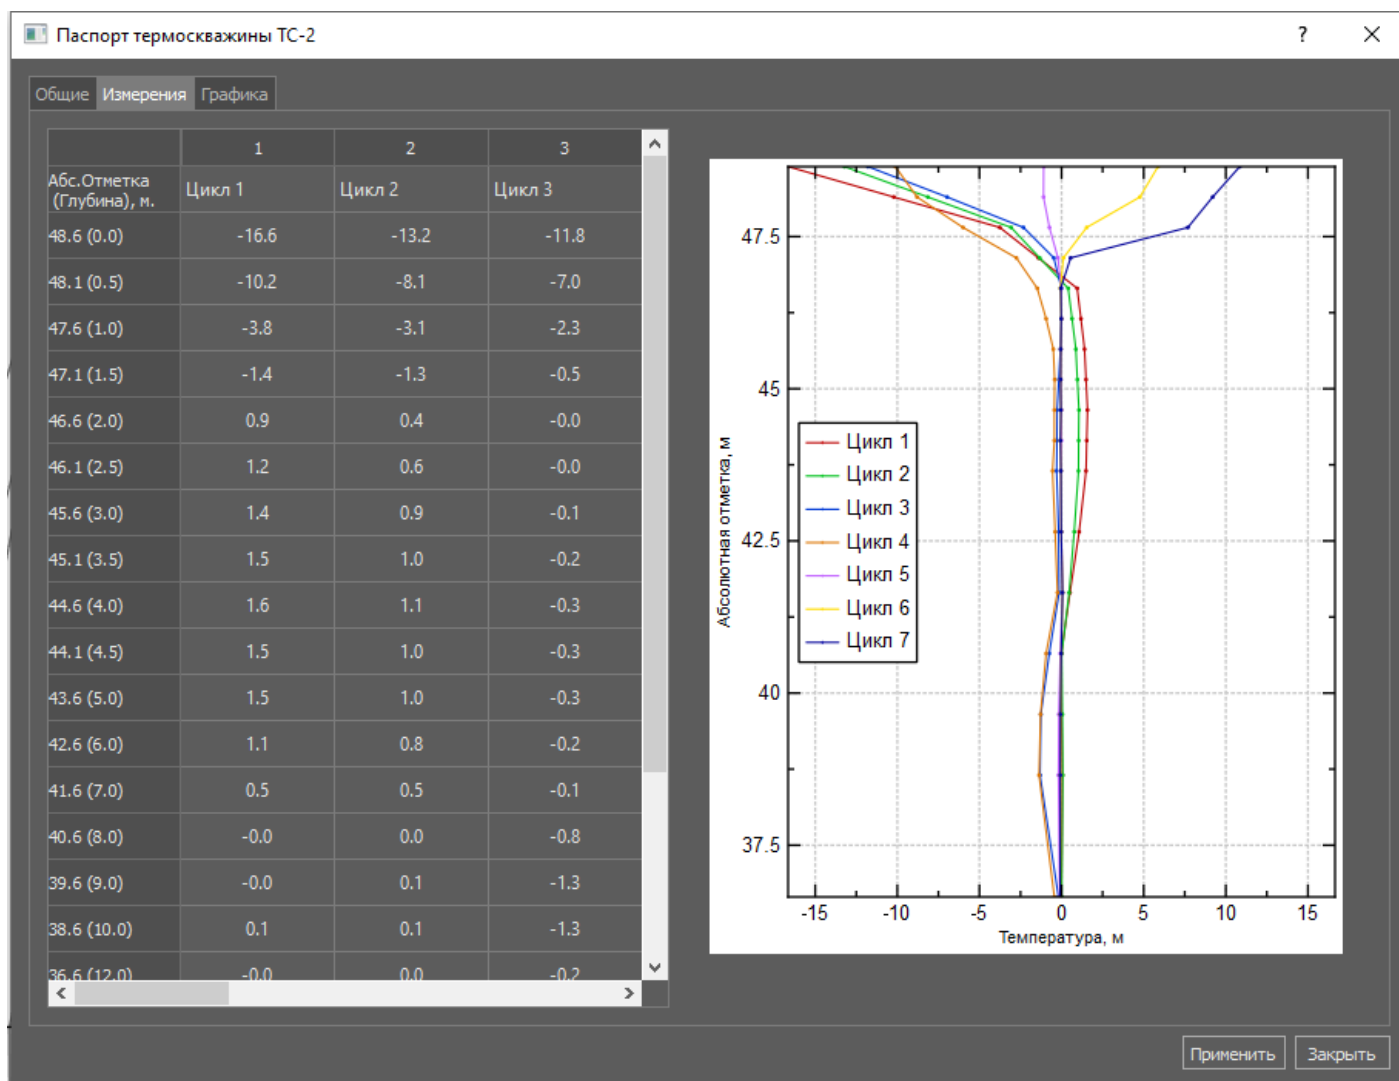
Паспорт термоскважины ТС-2

?

Общие Измерения Графика

| | 1 | 2 | 3 |
|---|---|---|---|
| Абс.Отметка (Глубина), м. | Цикл 1 | Цикл 2 | Цикл 3 |
| 48.6 (0.0) | -16.6 | -13.2 | -11.8 |
| 48.1 (0.5) | -10.2 | -8.1 | -7.0 |
| 47.6 (1.0) | -3.8 | -3.1 | -2.3 |
| 47.1 (1.5) | -1.4 | -1.3 | -0.5 |
| 46.6 (2.0) | 0.9 | 0.4 | -0.0 |
| 46.1 (2.5) | 1.2 | 0.6 | -0.0 |
| 45.6 (3.0) | 1.4 | 0.9 | -0.1 |
| 45.1 (3.5) | 1.5 | 1.0 | -0.2 |
| 44.6 (4.0) | 1.6 | 1.1 | -0.3 |
| 44.1 (4.5) | 1.5 | 1.0 | -0.3 |
| 43.6 (5.0) | 1.5 | 1.0 | -0.3 |
| 42.6 (6.0) | 1.1 | 0.8 | -0.2 |
| 41.6 (7.0) | 0.5 | 0.5 | -0.1 |
| 40.6 (8.0) | -0.0 | 0.0 | -0.8 |
| 39.6 (9.0) | -0.0 | 0.1 | -1.3 |
| 38.6 (10.0) | 0.1 | 0.1 | -1.3 |
| 36.6 (12.0) | -0.0 | 0.0 | -0.2 |

47.5
45
42.5
40
37.5
Абсолютная отметка, м
Цикл 1
Цикл 2
Цикл 3
Цикл 4
Цикл 5
Цикл 6
Цикл 7
-15 -10 -5 0 5 10 15
Температура, м

Применить Закрыть